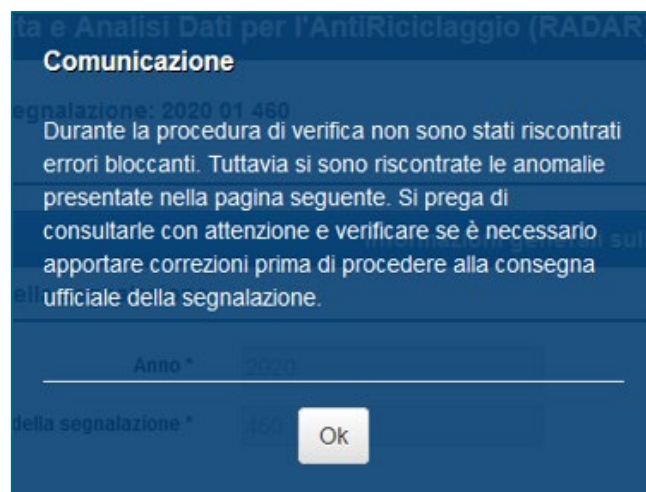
ta e Analisi Dati per l'AntiRiciclaggio (RADAR

Comunicazione

segnalazione: 2020 01 460

Durante la procedura di verifica non sono stati riscontrati errori bloccanti. Tuttavia si sono riscontrate le anomalie presentate nella pagina seguente. Si prega di consultarle con attenzione e verificare se è necessario apportare correzioni prima di procedere alla consegna ufficiale della segnalazione.

Informazioni generali sul

Anno *

2020

della segnalazione *

460

Ok